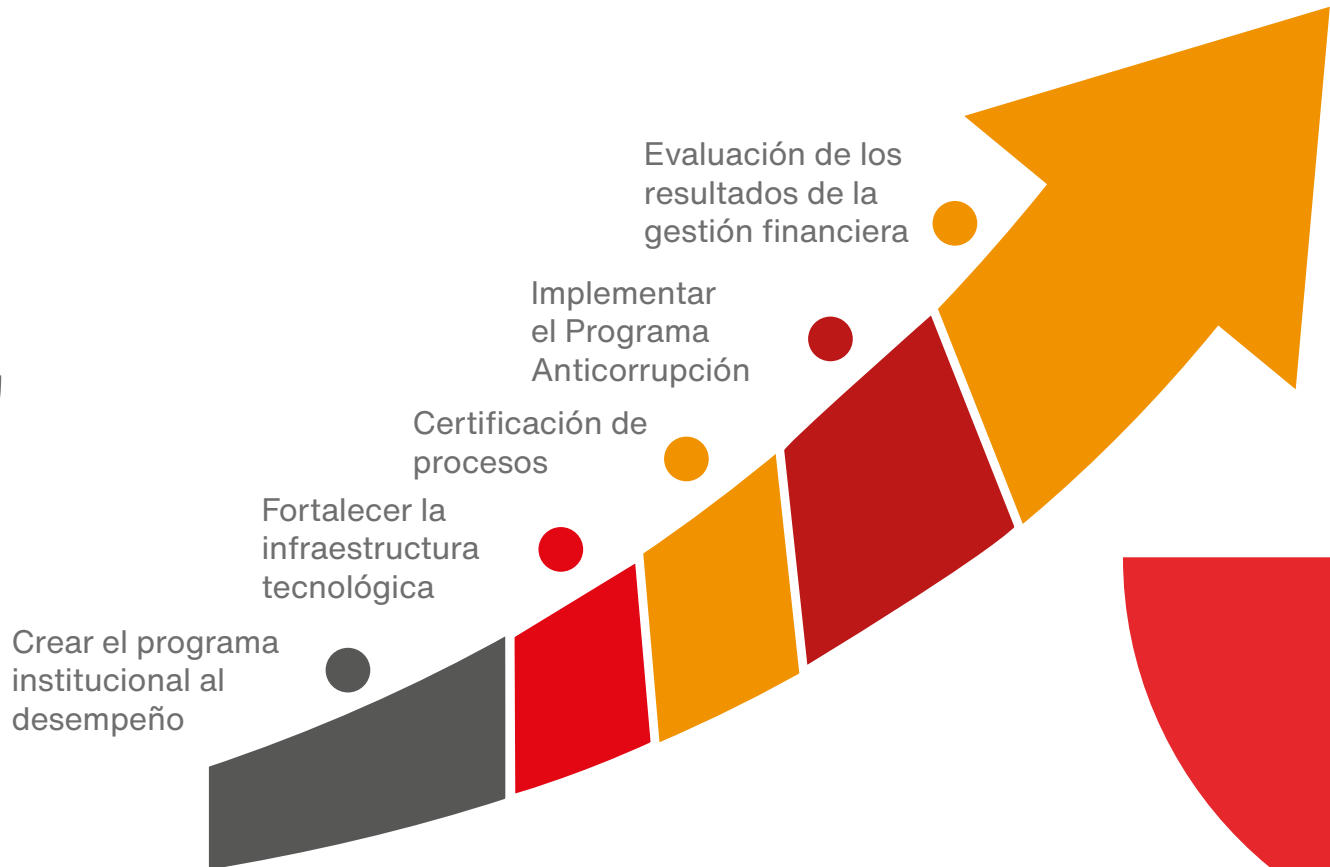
Evaluación de los resultados de la gestión financiera

Implementar el Programa Anticorrupción

Certificación de procesos

Fortalecer la infraestructura tecnológica

Crear el programa institucional al desempeño